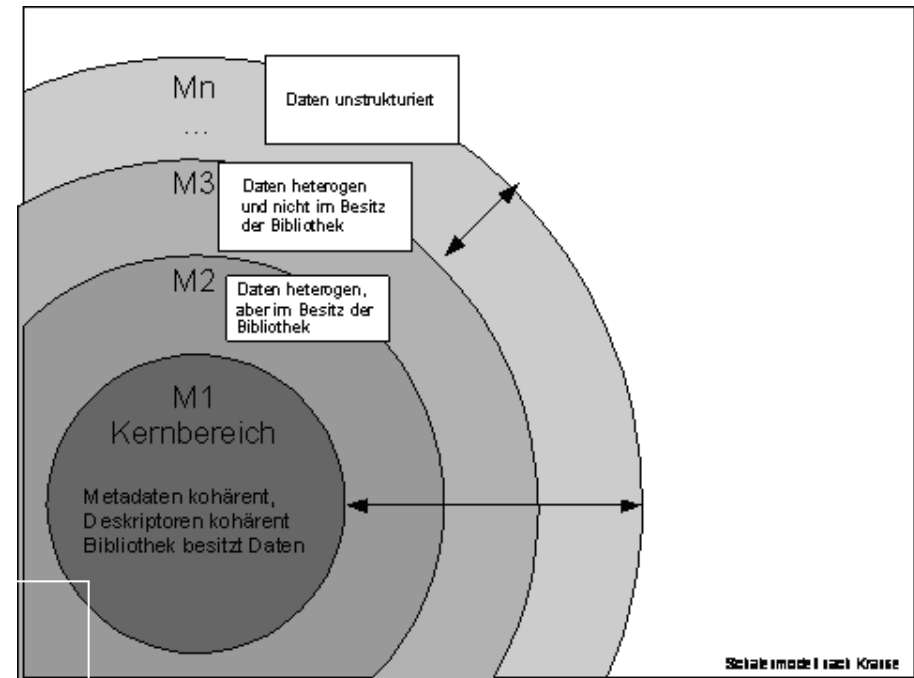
Mn
...

Daten unstrukturiert

M3

Daten heterogen und nicht im Besitz der Bibliothek

M2

Daten heterogen, aber im Besitz der Bibliothek

M1
Kernbereich

Metadaten kohärent, Deskriptoren kohärent Bibliothek besitzt Daten

Schalenmodell nach Krause